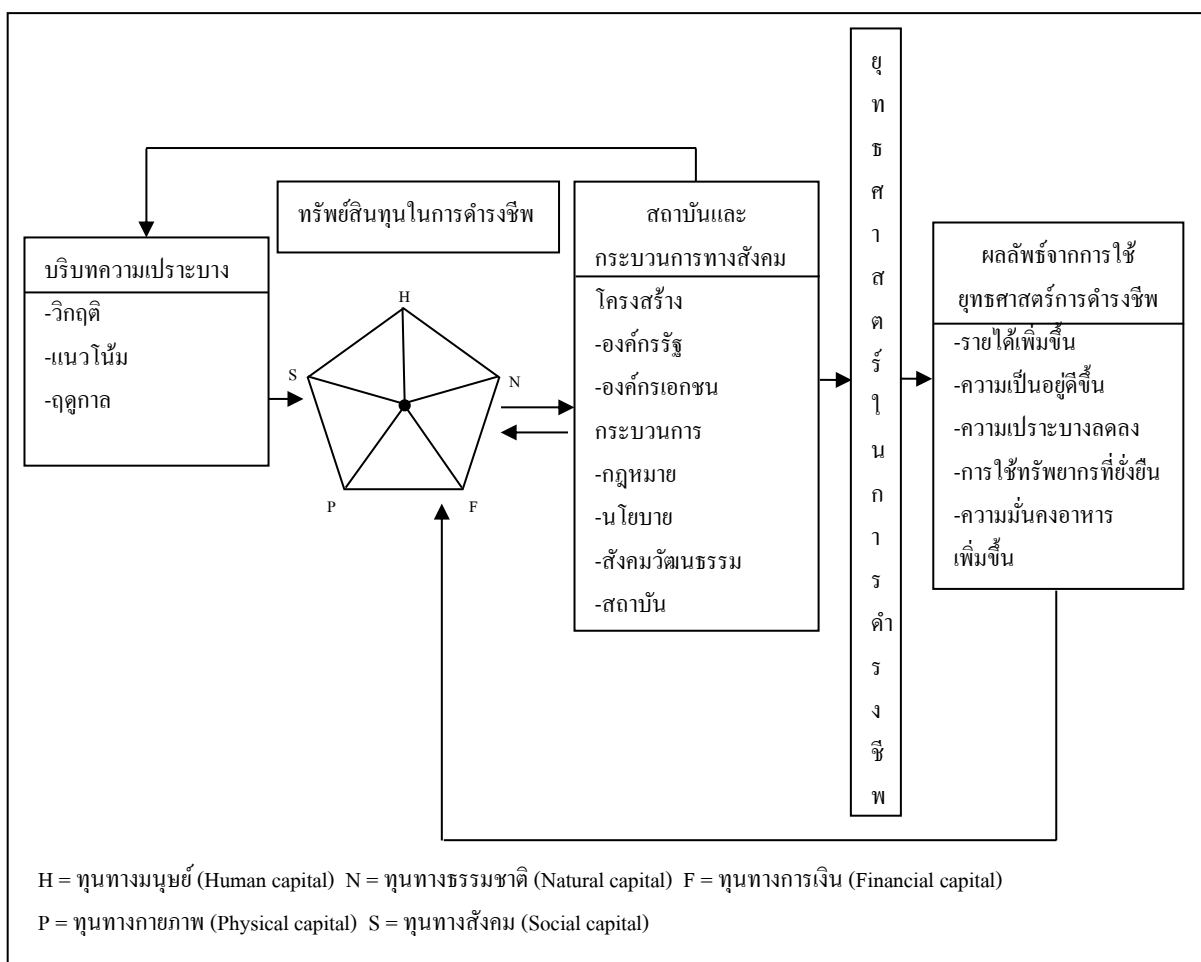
ทรัพย์สินทุนในการดำรงชีพ

บริบทความเปราะบาง
-วิกฤติ
-แนวโน้ม
-ฤดูกาล

H
S
N
P
F

สถาบันและกระบวนการทางสังคม
โครงสร้าง
-องค์กรรัฐ
-องค์กรเอกชน
กระบวนการ
-กฎหมาย
-นโยบาย
-สังคมวัฒนธรรม
-สถาบัน

ยุทธศาสตร์ในการดำรงชีพ

ผลลัพธ์จากการใช้ยุทธศาสตร์การดำรงชีพ
-รายได้เพิ่มขึ้น
-ความเป็นอยู่ดีขึ้น
-ความเปราะบางลดลง
-การใช้ทรัพยากรที่ยั่งยืน
-ความมั่นคงอาหารเพิ่มขึ้น

H = ทุนทางมนุษย์ (Human capital) N = ทุนทางธรรมชาติ (Natural capital) F = ทุนทางการเงิน (Financial capital)

P = ทุนทางกายภาพ (Physical capital) S = ทุนทางสังคม (Social capital)